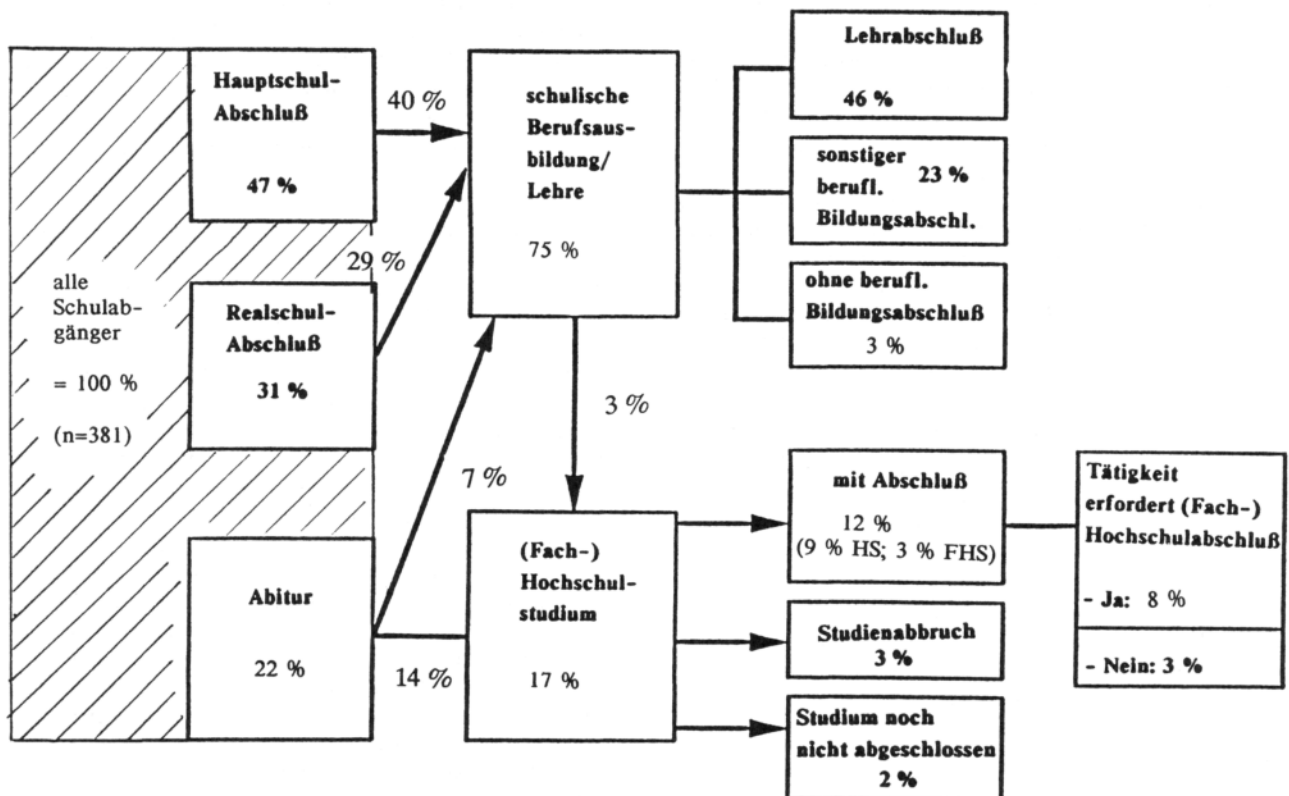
alle Schulabgänger

= 100 %

(n=381)

Hauptschul-Abschluß

47 %

Realschul-Abschluß

31 %

Abitur

22 %

40 %

29 %

7 %

14 %

schulische Berufsausbildung/ Lehre

75 %

3 %

(Fach-) Hochschulstudium

17 %

Lehrabschluß

46 %

sonstiger berufl. Bildungsabschl. 23 %

ohne berufl. Bildungsabschluß

3 %

mit Abschluß

12 %
(9 % HS; 3 % FHS)

Studienabbruch
3 %

Studium noch nicht abgeschlossen
2 %

Tätigkeit erfordert (Fach-) Hochschulabschluß

- Ja: 8 %

- Nein: 3 %